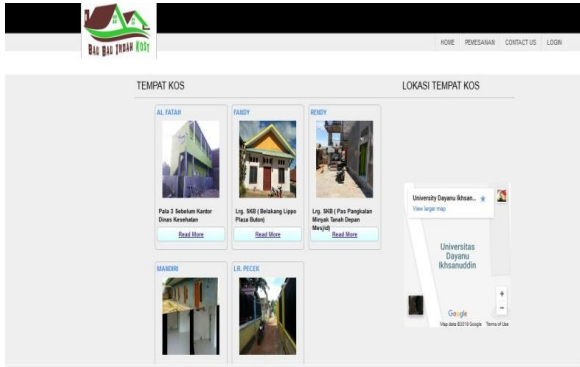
BAU BAU INDAH KOST

HOME PEMESANAN CONTACT US LOGIN

TEMPAT KOS

LOKASI TEMPAT KOS

AL FATAH

Pala 3 Sebelum Kantor Dinas Kesehatan

Read More

FANDY

Lrg. SKB ( Belakang Lippo Plaza Buton)

Read More

RENDY

Lrg. SKB ( Pas Pangkalan Minyak Tanah Depan Masjid)

Read More

MANDIRI

LR. PECEK

University Dayanu Ikhsan...

View larger map

Universitas Dayanu Ikhsanuddin

Google

Map data ©2018 Google Terms of Use